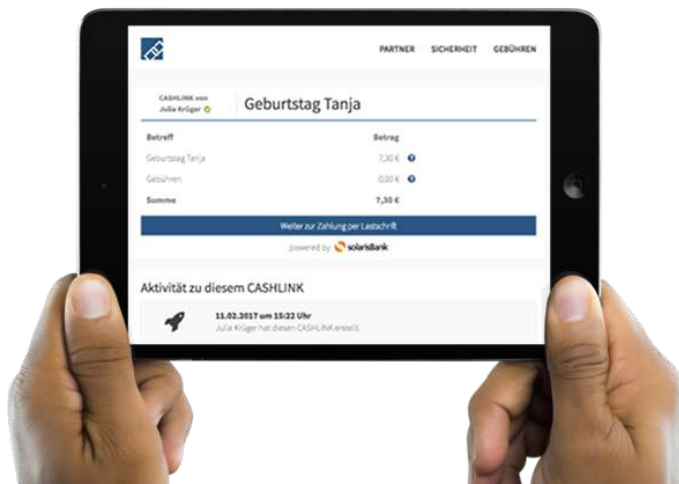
PARTNER SICHERHEIT GEBÜHREN

CASHLINK von Julia Krüger

Geburtstag Tanja

| Betreff | Betrag |
|---|---|
| Geburtstag Tanja | 7,30 € |
| Gebühren | 0,00 € |
| Summe | 7,30 € |

Weiter zur Zahlung per Lastschrift

powered by solarisBank

Aktivität zu diesem CASHLINK

11.02.2017 um 15:22 Uhr
Julia Krüger hat diesen CASHLINK erstellt.